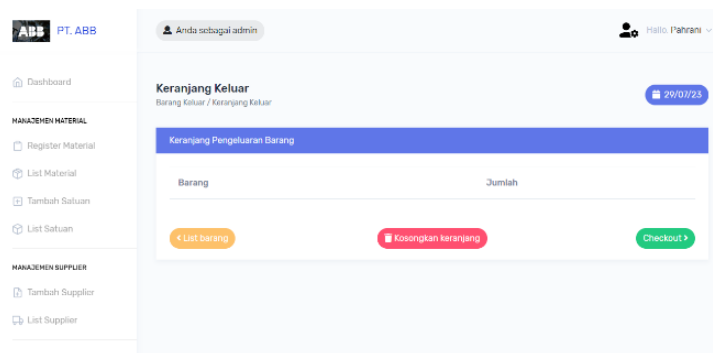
ABB PT. ABB

Anda sebagai admin

Hallo, Pahrani

Dashboard

MANAJEMEN MATERIAL

Register Material

List Material

Tambah Satuan

List Satuan

MANAJEMEN SUPPLIER

Tambah Supplier

List Supplier

Keranjang Keluar
Barang Keluar / Keranjang Keluar

29/07/23

Keranjang Pengeluaran Barang

| Barang | Jumlah |
|---|---|

< List barang

Kosongkan keranjang

Checkout >